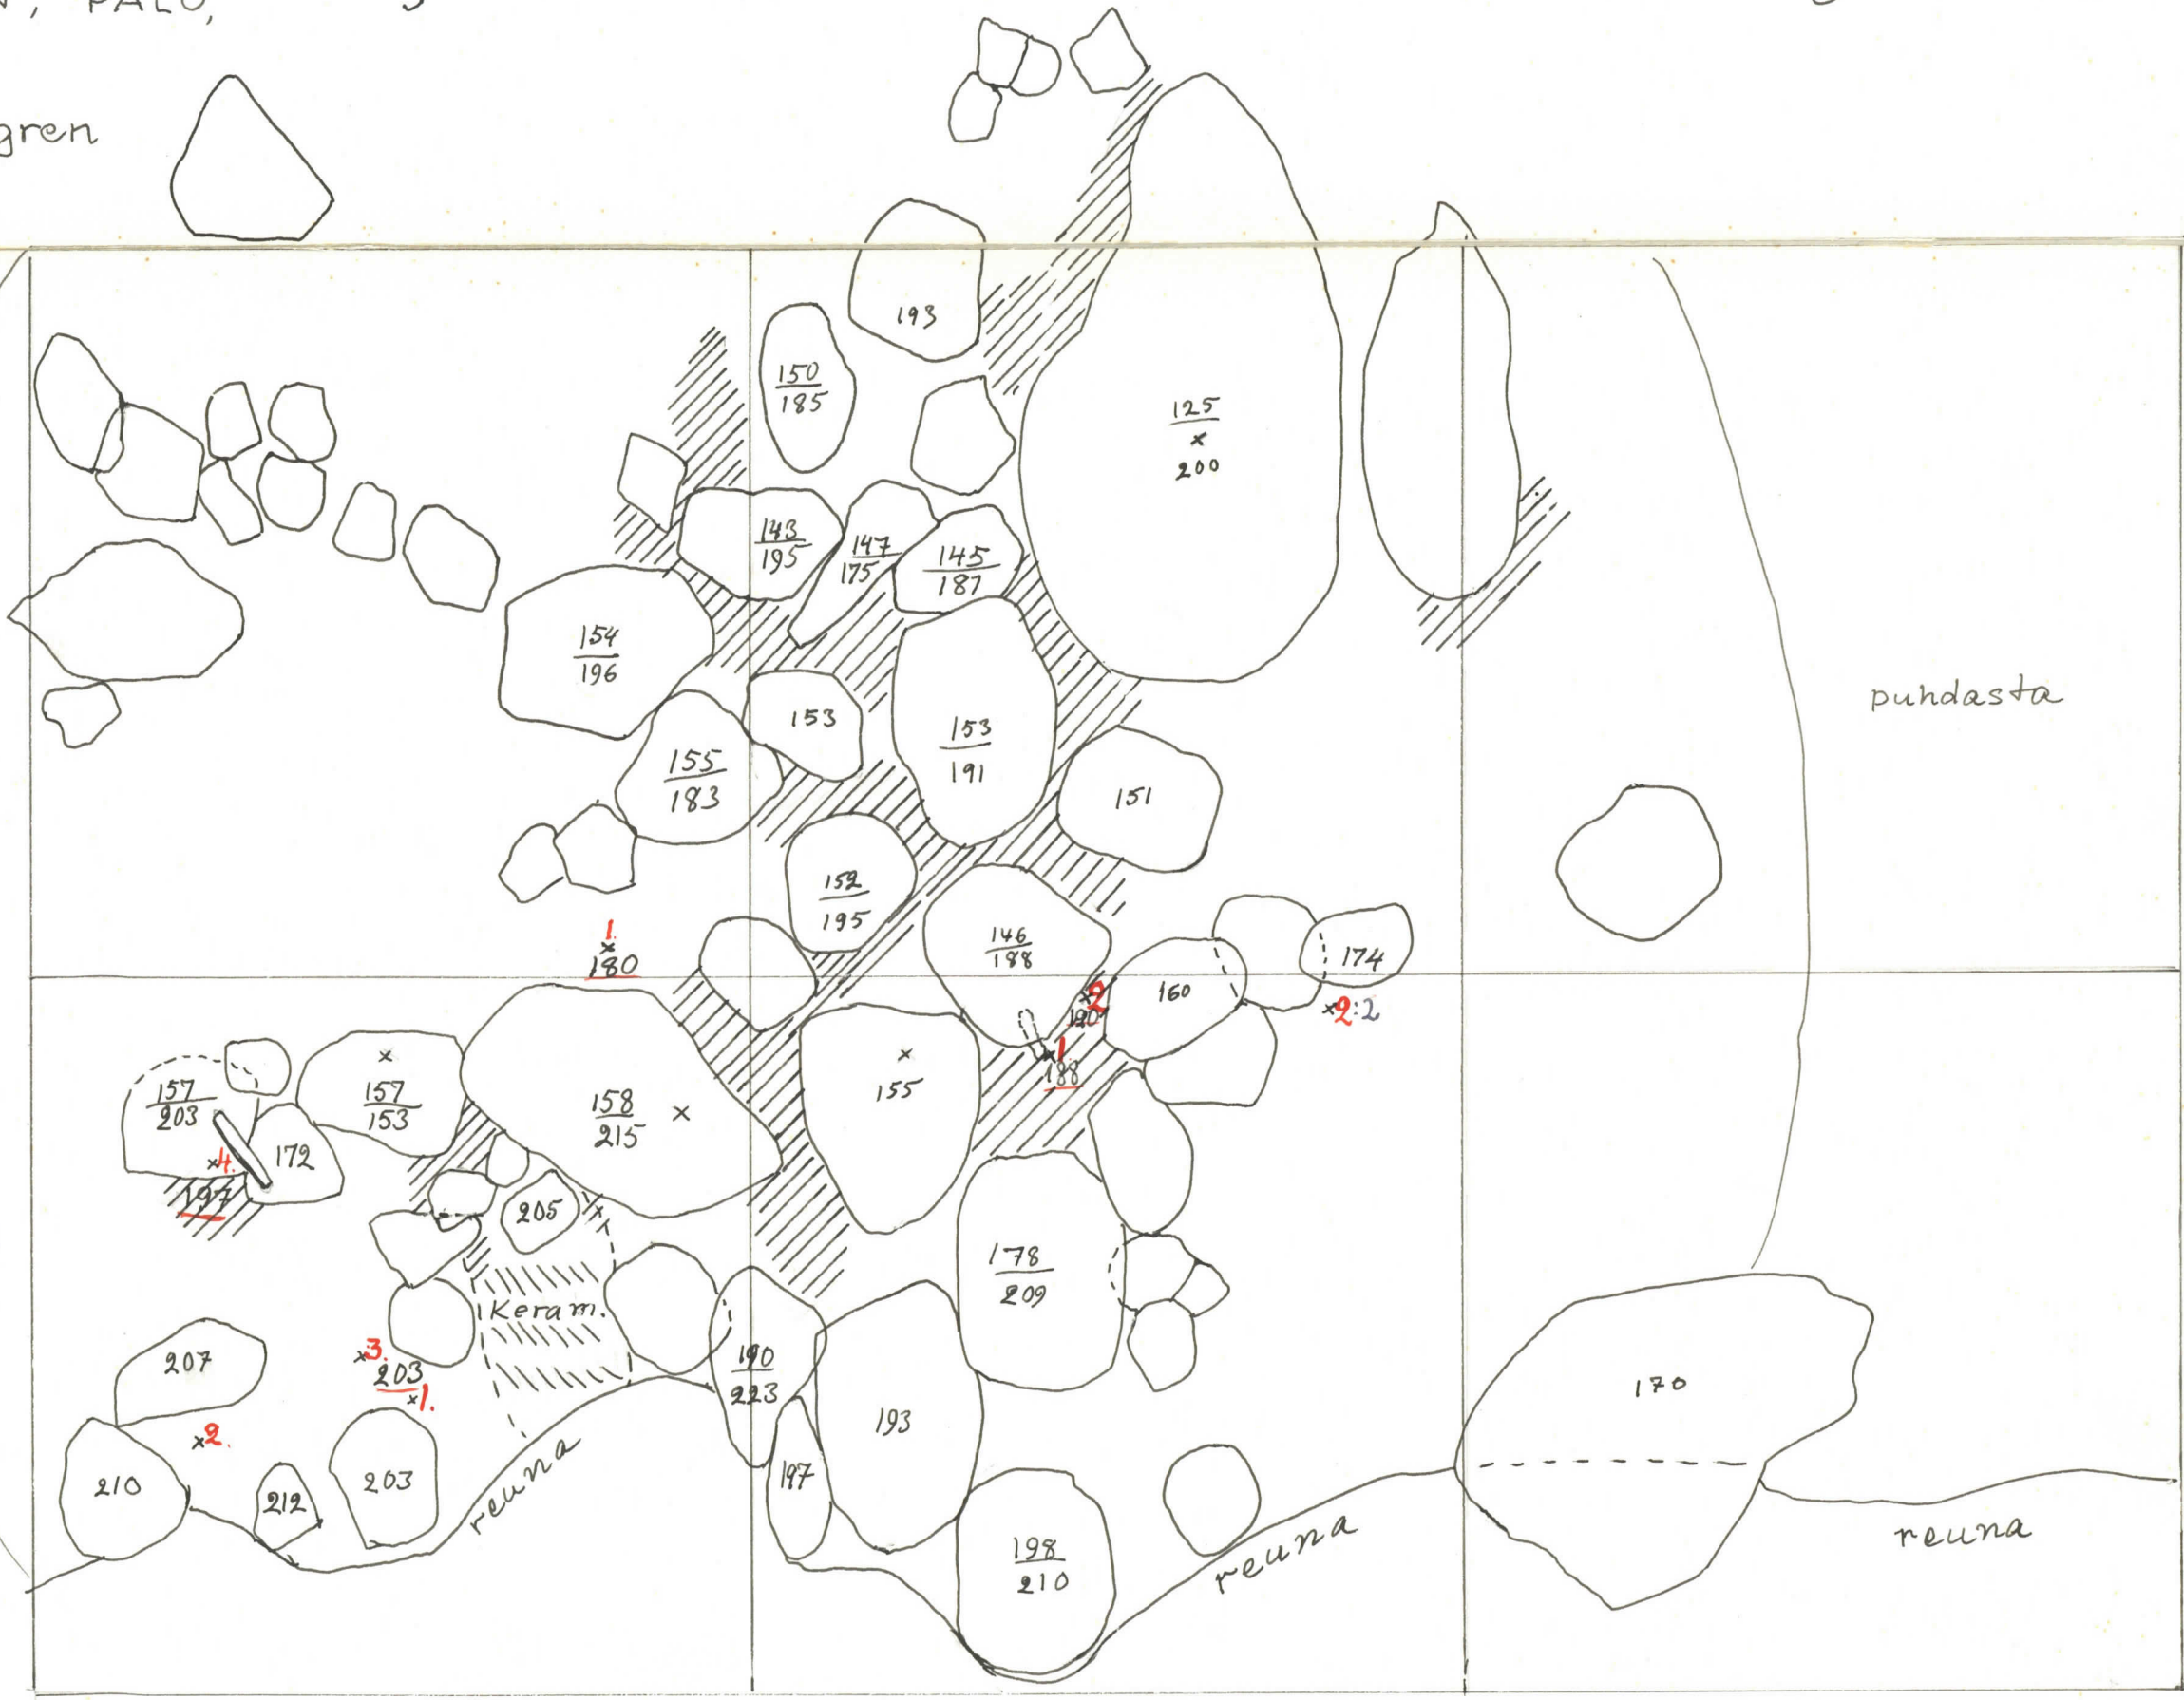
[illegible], PALO,

gren

193

$\frac{150}{185}$

$\frac{125}{200}$

$\frac{143}{195}$

$\frac{147}{175}$

$\frac{145}{187}$

$\frac{154}{196}$

153

$\frac{153}{191}$

$\frac{155}{183}$

151

puhdasta

$\frac{152}{195}$

1.
180

$\frac{146}{188}$

174

160

2
190

2:2

1
188

$\frac{157}{203}$

$\frac{157}{153}$

$\frac{158}{215}$

155

172

4.
197

205

$\frac{178}{209}$

Keram.

207

3.
203
1.

$\frac{190}{223}$

170

2.

193

210

212

203

197

reuna

$\frac{198}{210}$

reuna

reuna